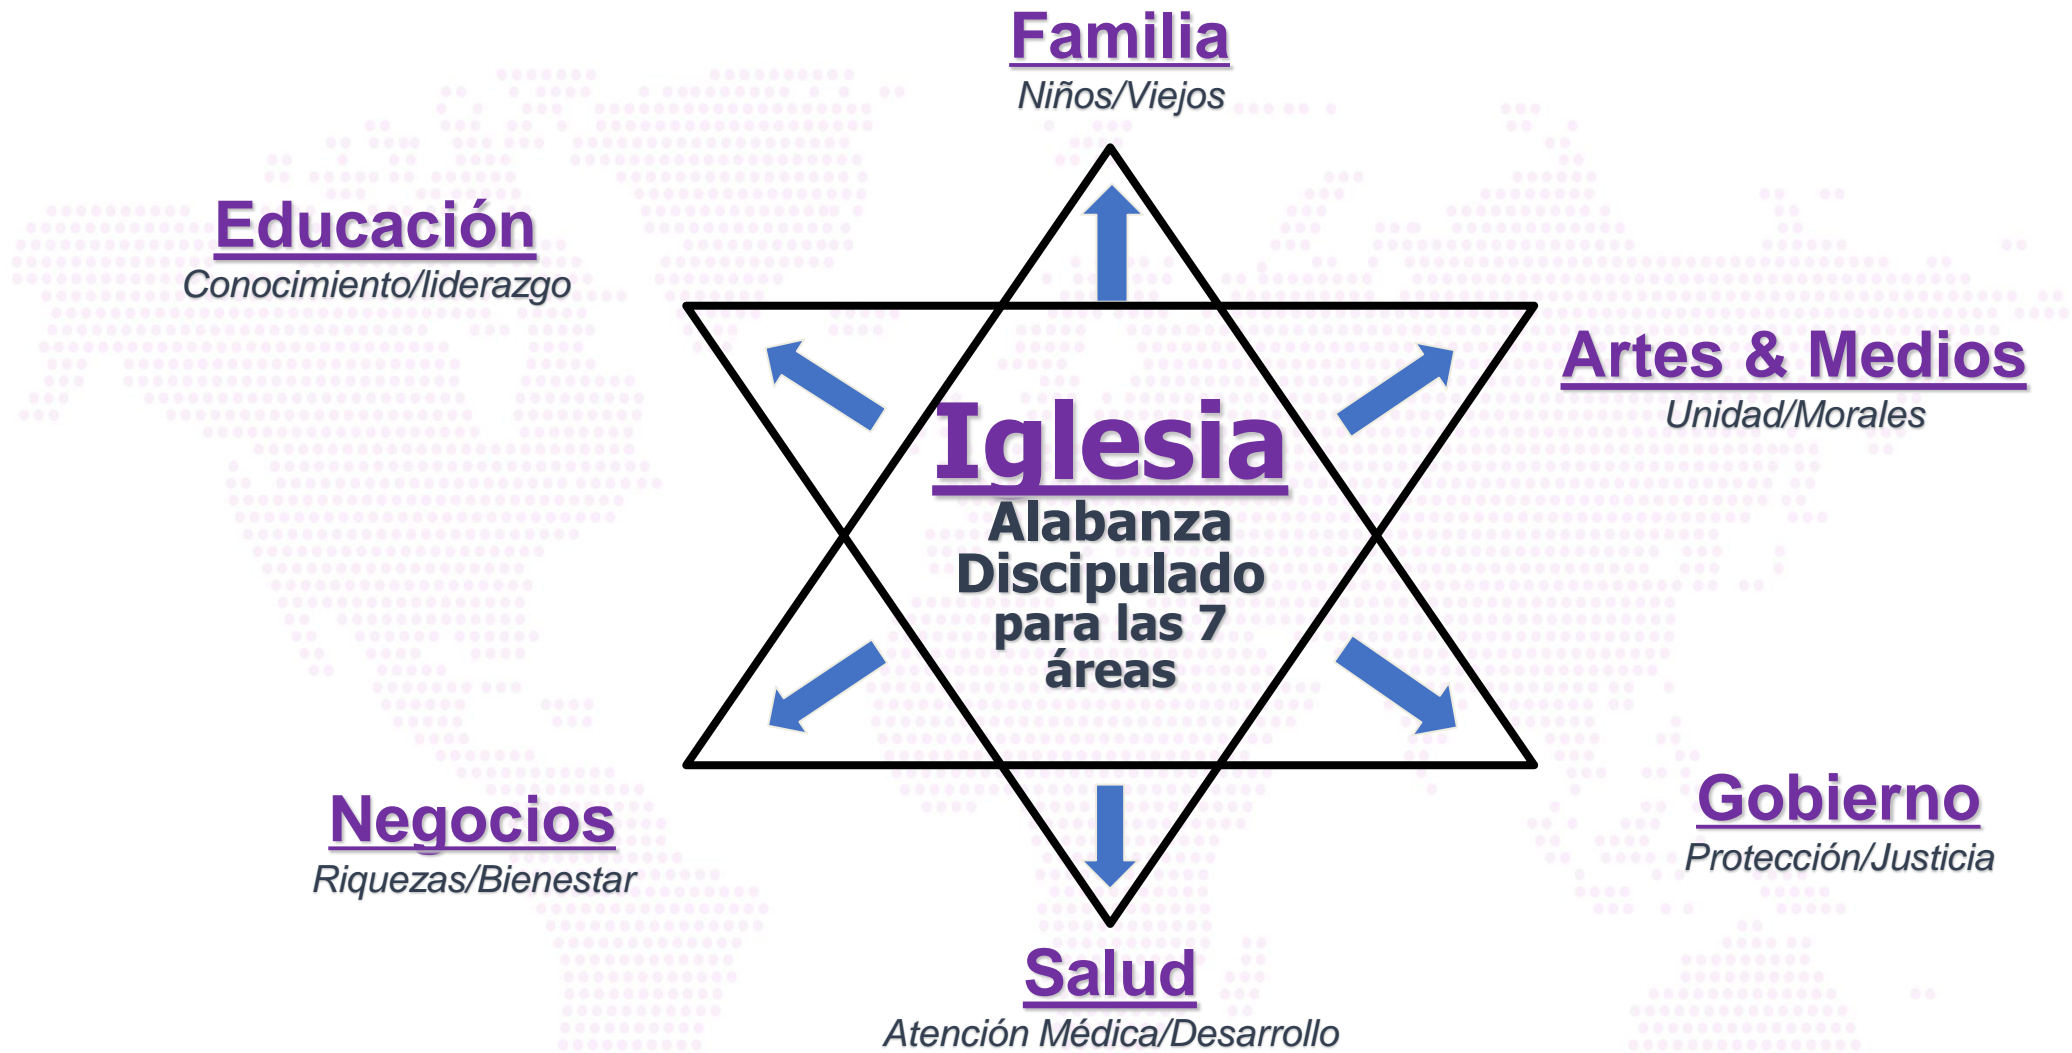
Familia
Niños/Viejos

Educación
Conocimiento/liderazgo

Artes & Medios
Unidad/Morales

Iglesia
Alabanza
Discipulado
para las 7
áreas

Negocios
Riquezas/Bienestar

Gobierno
Protección/Justicia

Salud
Atención Médica/Desarrollo